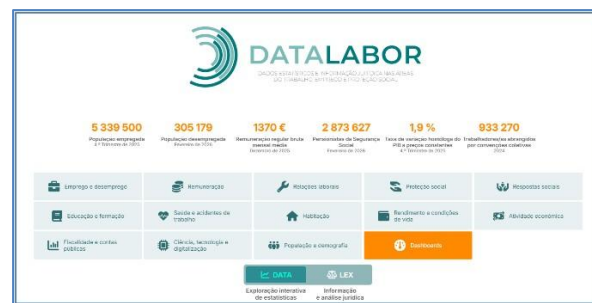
DATALABOR

DADOS ESTATÍSTICOS E INFORMAÇÃO JURÍDICA NAS ÁREAS DO TRABALHO, EMPREGO E PROTEÇÃO SOCIAL

5 339 500
População empregada
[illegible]

305 179
População desempregada
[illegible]

1370 €
Remuneração regular bruta mensal média
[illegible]

2 873 627
Pensionistas da Segurança Social
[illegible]

1,9 %
Taxa de variação homóloga do PIB a preços constantes
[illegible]

933 270
Trabalhadores/as abrangidos por convenções coletivas
2024

Emprego e desemprego

Remuneração

Relações laborais

Proteção social

Respostas sociais

Educação e formação

Saúde e acidentes de trabalho

Habitação

Rendimento e condições de vida

Atividade económica

Fiscalidade e contas públicas

Ciência, tecnologia e digitalização

População e demografia

Dashboards

DATA

LEX

Exploração interativa de estatísticas

Informação e análise jurídica